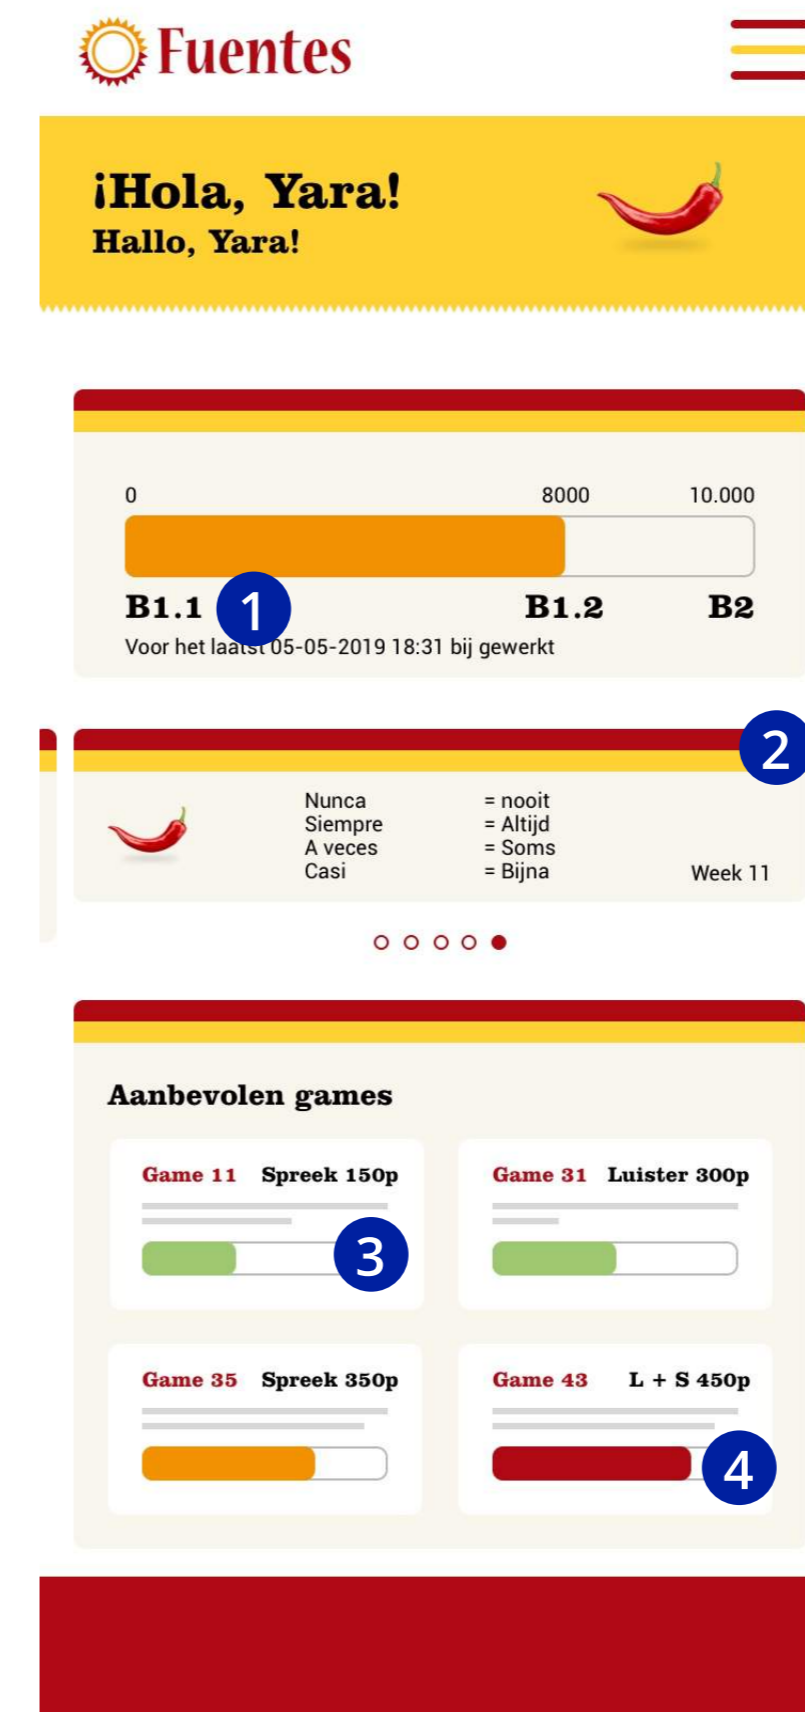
Fuentes

¡Hola, Yara!
Hallo, Yara!

0 8000 10.000

B1.1 1 B1.2 B2

Voor het laa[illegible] 05-05-2019 18:31 bij gewerkt

2

| | |
|---|---|
| Nunca | = nooit |
| Siempre | = Altijd |
| A veces | = Soms |
| Casi | = Bijna |

Week 11

Aanbevolen games

Game 11 Spreek 150p

3

Game 31 Luister 300p

Game 35 Spreek 350p

Game 43 L + S 450p

4